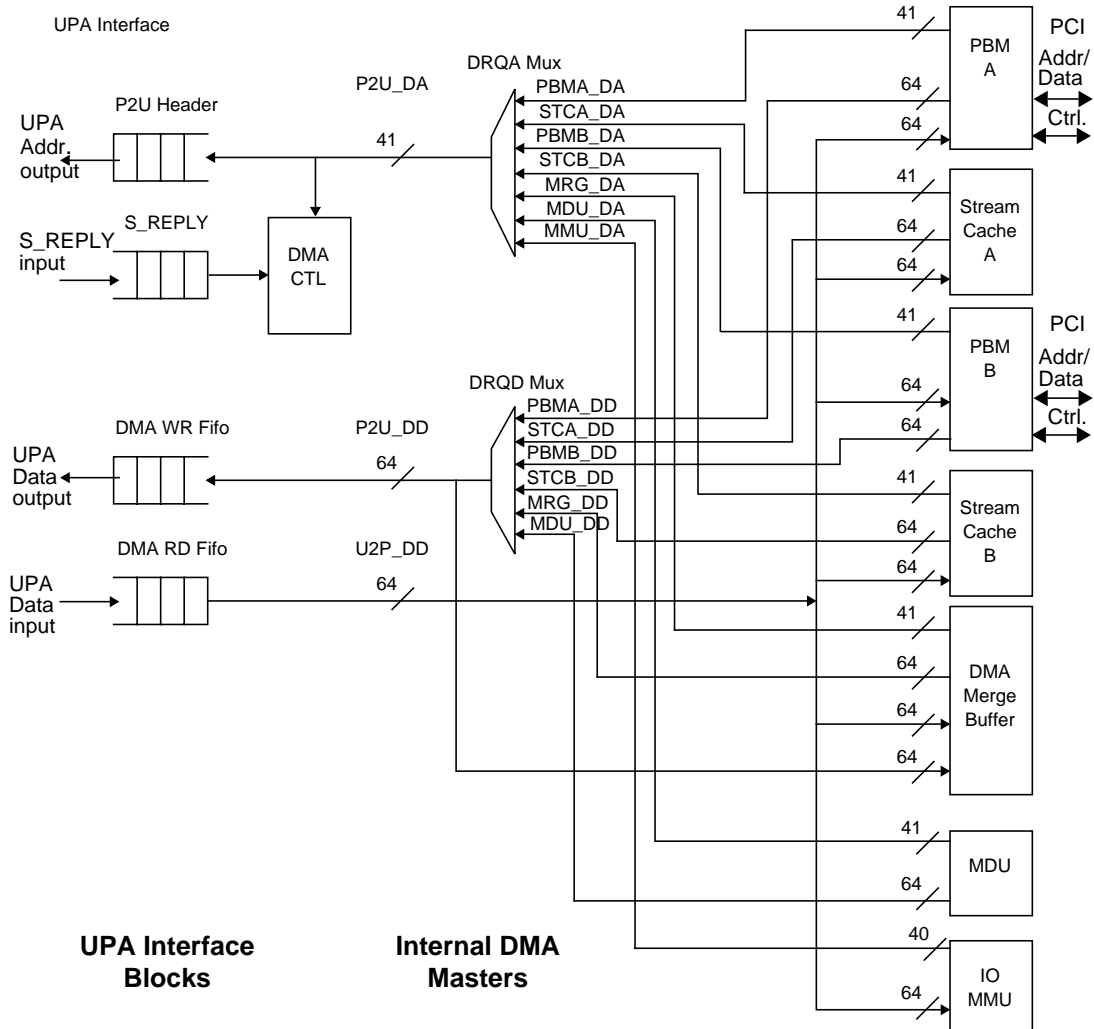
UPA Interface

P2U Header

UPA Addr. output

S_REPLY

S_REPLY input

DMA CTL

P2U_DA

41

DRQA Mux

PBMA_DA
STCA_DA
PBMB_DA
STCB_DA
MRG_DA
MDU_DA
MMU_DA

DMA WR Fifo

UPA Data output

P2U_DD

64

DRQD Mux

PBMA_DD
STCA_DD
PBMB_DD
STCB_DD
MRG_DD
MDU_DD

DMA RD Fifo

UPA Data input

U2P_DD

64

41
64
64

PBM A

PCI
Addr/ Data
Ctrl.

41
64
64

Stream Cache A

41
64
64

PBM B

PCI
Addr/ Data
Ctrl.

41
64
64

Stream Cache B

41
64
64
64

DMA Merge Buffer

41
64

MDU

40
64

IO MMU

UPA Interface Blocks

Internal DMA Masters